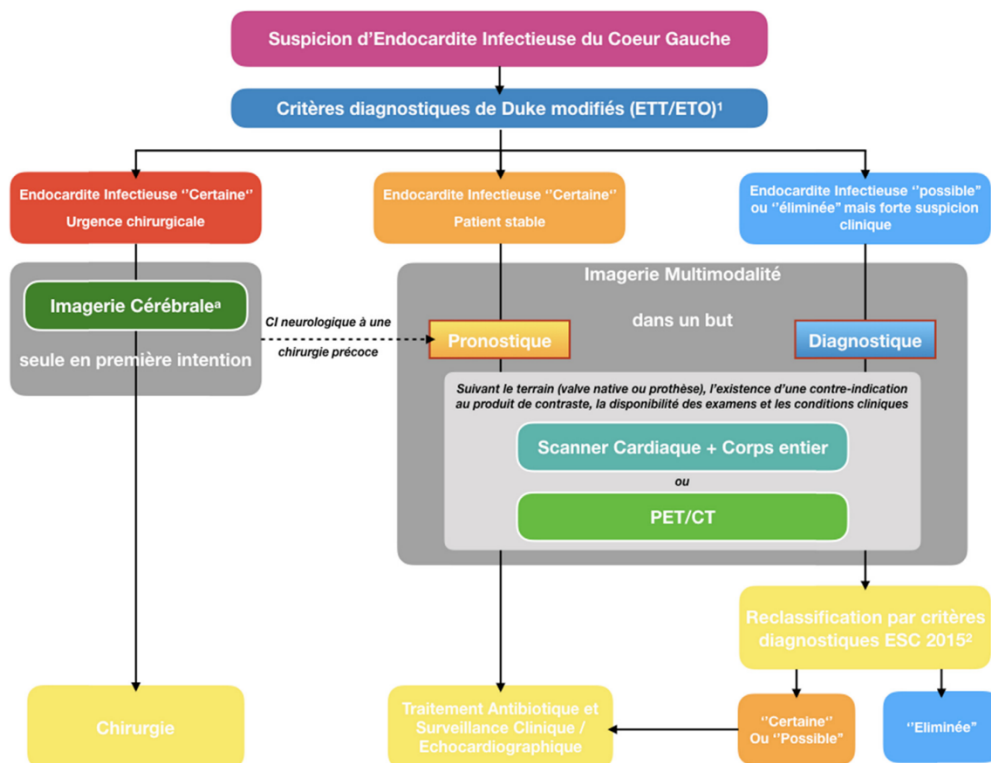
Suspicion d'Endocardite Infectieuse du Coeur Gauche

Critères diagnostiques de Duke modifiés (ETT/ETO)¹

Endocardite Infectieuse ''Certaine''
Urgence chirurgicale

Endocardite Infectieuse ''Certaine''
Patient stable

Endocardite Infectieuse ''possible'' ou ''éliminée'' mais forte suspicion clinique

Imagerie Cérébrale$^a$
seule en première intention

CI neurologique à une chirurgie précoce

Imagerie Multimodalité
dans un but

Pronostique

Diagnostique

Suivant le terrain (valve native ou prothèse), l'existence d'une contre-indication au produit de contraste, la disponibilité des examens et les conditions cliniques

Scanner Cardiaque + Corps entier

ou

PET/CT

Reclassification par critères diagnostiques ESC 2015²

Chirurgie

Traitement Antibiotique et Surveillance Clinique / Echocardiographique

''Certaine'' Ou ''Possible''

''Eliminée''